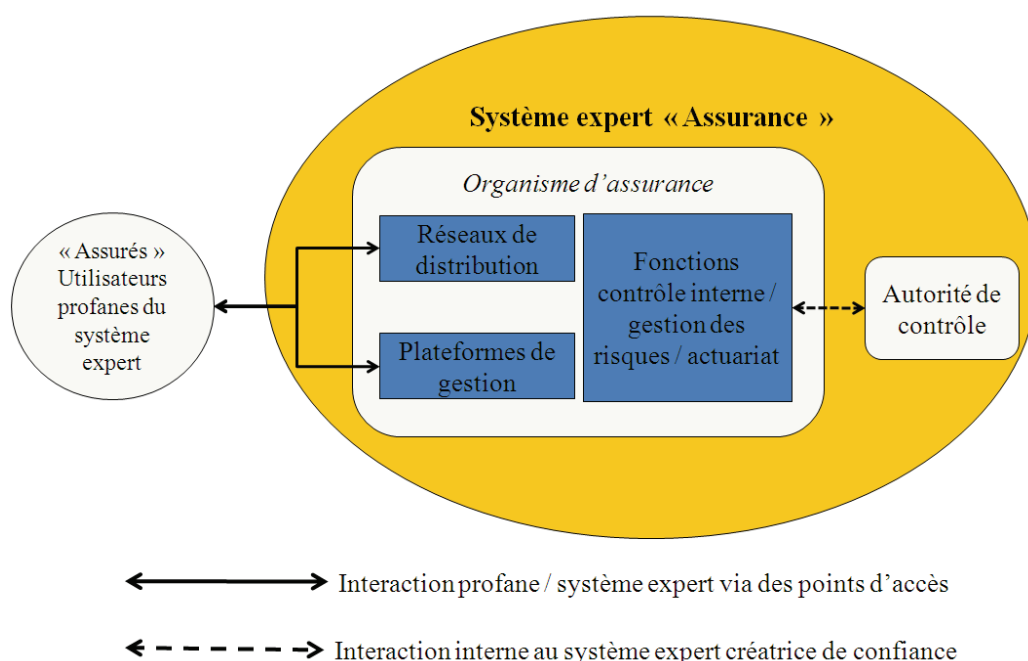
Système expert « Assurance »

Organisme d'assurance

« Assurés » Utilisateurs profanes du système expert

Réseaux de distribution

Plateformes de gestion

Fonctions contrôle interne / gestion des risques / actuariat

Autorité de contrôle

Interaction profane / système expert via des points d'accès

Interaction interne au système expert créatrice de confiance